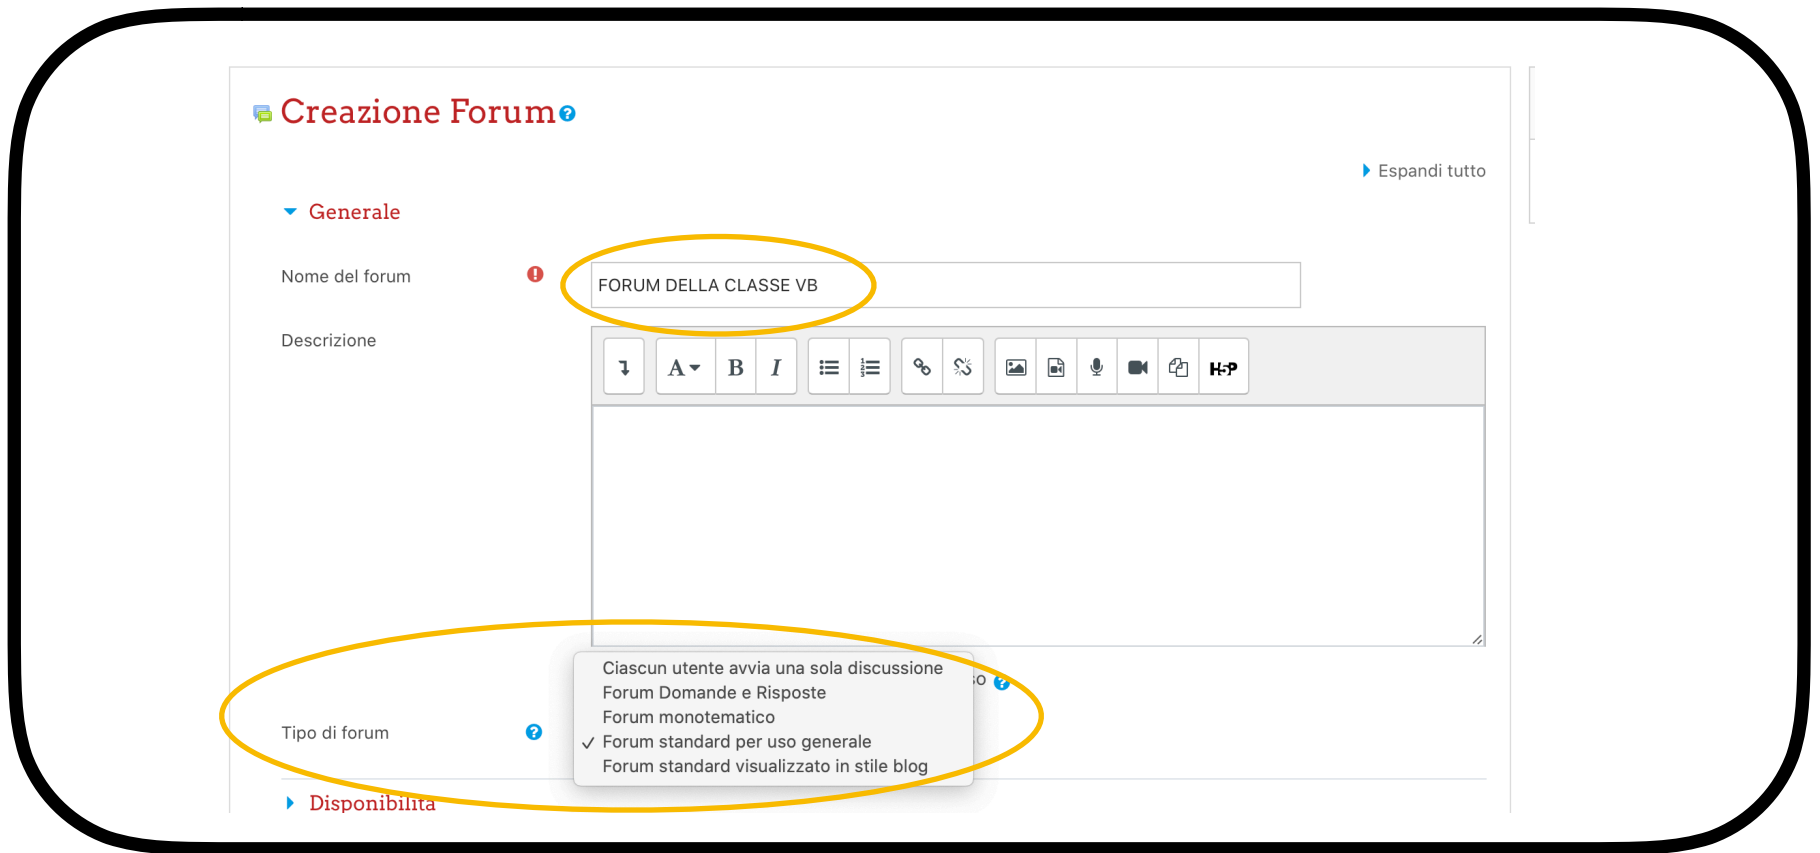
Creazione Forum

Espandi tutto

Generale

Nome del forum

FORUM DELLA CLASSE VB

Descrizione

A B I

H-P

Tipo di forum

Ciascun utente avvia una sola discussione
Forum Domande e Risposte
Forum monotematico
✓ Forum standard per uso generale
Forum standard visualizzato in stile blog

Disponibilità